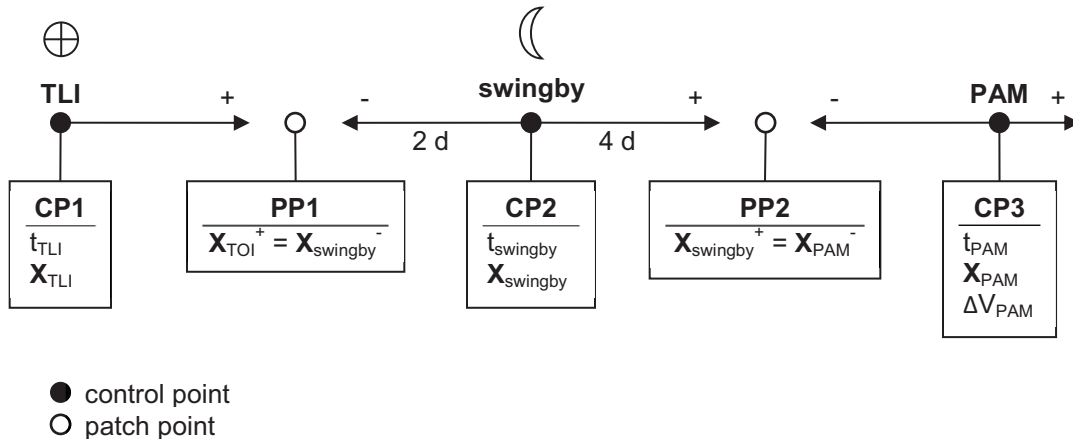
⊕

☾

TLI

+

-

swingby

+

-

PAM

+

2 d

4 d

CP1

$t_{TLI}$
$\mathbf{X}_{TLI}$

PP1

$\mathbf{X}_{TOI}^{+} = \mathbf{X}_{swingby}^{-}$

CP2

$t_{swingby}$
$\mathbf{X}_{swingby}$

PP2

$\mathbf{X}_{swingby}^{+} = \mathbf{X}_{PAM}^{-}$

CP3

$t_{PAM}$
$\mathbf{X}_{PAM}$
$\Delta V_{PAM}$

● control point
○ patch point